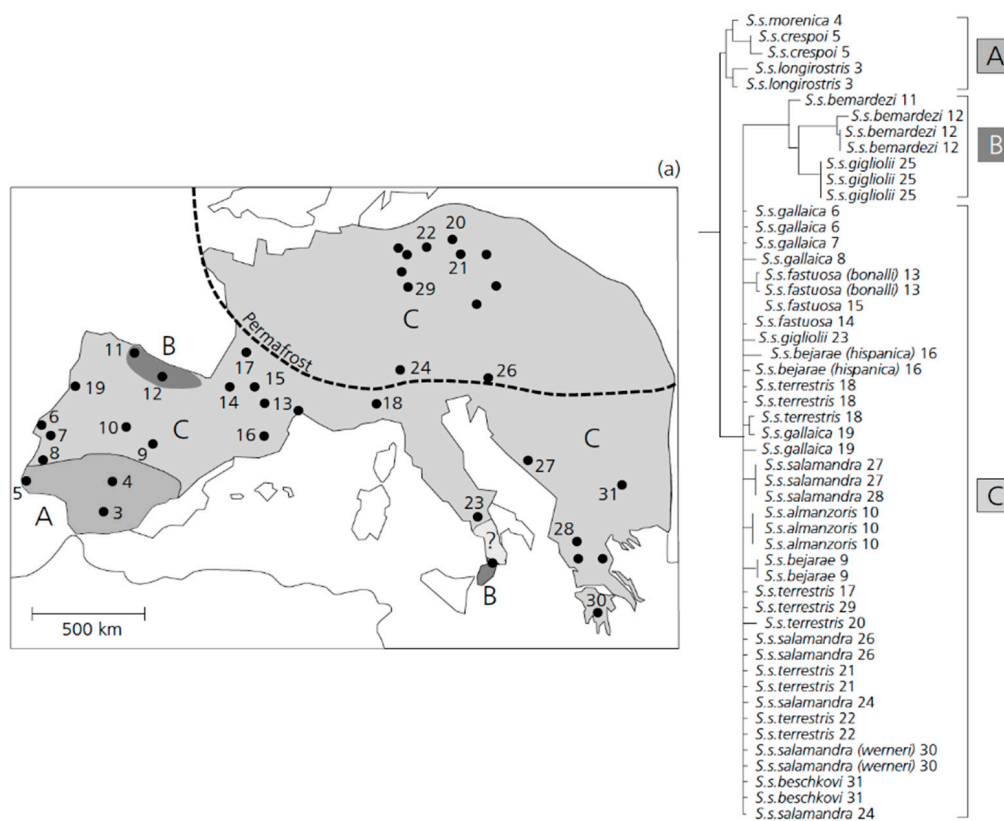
(a)

Permafrost

A
B
C
C
C
B
?

11
12
19
6
7
8
5
4
3
10
9
17
15
14
13
16
18
22
20
21
29
24
26
23
27
31
28
30

500 km

S.s.morenica 4
S.s.crespoi 5
S.s.crespoi 5
S.s.longirostris 3
S.s.longirostris 3
S.s.bemardezi 11
S.s.bemardezi 12
S.s.bemardezi 12
S.s.bemardezi 12
S.s.gigliolii 25
S.s.gigliolii 25
S.s.gigliolii 25
S.s.gallaica 6
S.s.gallaica 6
S.s.gallaica 7
S.s.gallaica 8
S.s.fastuosa (bonalli) 13
S.s.fastuosa (bonalli) 13
S.s.fastuosa 15
S.s.fastuosa 14
S.s.gigliolii 23
S.s.bejarae (hispanica) 16
S.s.bejarae (hispanica) 16
S.s.terrestris 18
S.s.terrestris 18
S.s.terrestris 18
S.s.gallaica 19
S.s.gallaica 19
S.s.salamandra 27
S.s.salamandra 27
S.s.salamandra 28
S.s.almanzoris 10
S.s.almanzoris 10
S.s.almanzoris 10
S.s.bejarae 9
S.s.bejarae 9
S.s.terrestris 17
S.s.terrestris 29
S.s.terrestris 20
S.s.salamandra 26
S.s.salamandra 26
S.s.terrestris 21
S.s.terrestris 21
S.s.salamandra 24
S.s.terrestris 22
S.s.terrestris 22
S.s.salamandra (werneri) 30
S.s.salamandra (werneri) 30
S.s.beschkovi 31
S.s.beschkovi 31
S.s.salamandra 24

A
B
C